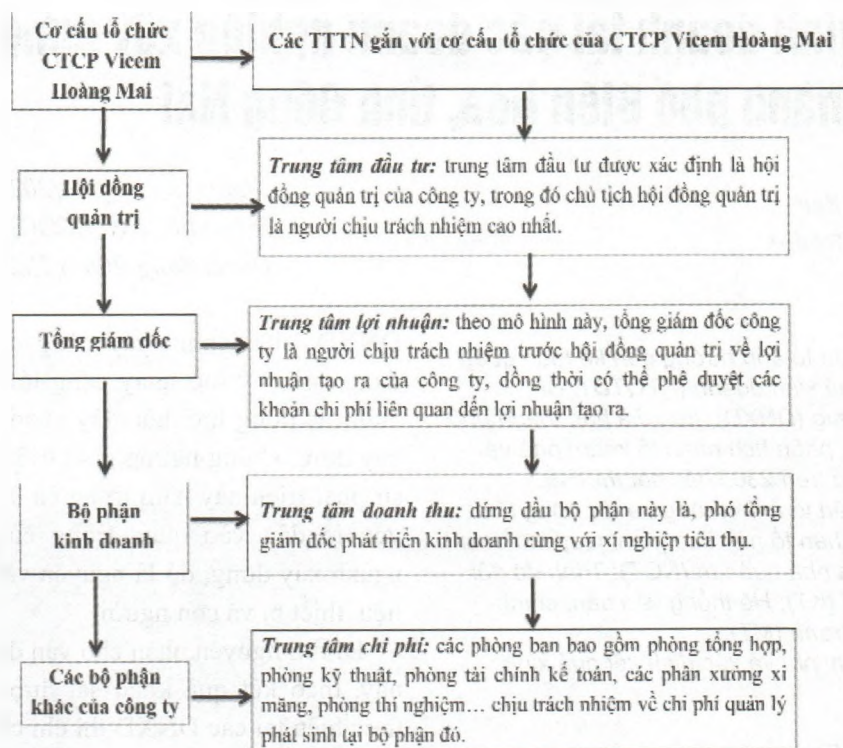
Cơ cấu tổ chức CTCP Vicem Hoàng Mai

Các TTTN gắn với cơ cấu tổ chức của CTCP Vicem Hoàng Mai

Hội đồng quản trị

*Trung tâm đầu tư:* trung tâm đầu tư được xác định là hội đồng quản trị của công ty, trong đó chủ tịch hội đồng quản trị là người chịu trách nhiệm cao nhất.

Tổng giám đốc

*Trung tâm lợi nhuận:* theo mô hình này, tổng giám đốc công ty là người chịu trách nhiệm trước hội đồng quản trị về lợi nhuận tạo ra của công ty, đồng thời có thể phê duyệt các khoản chi phí liên quan đến lợi nhuận tạo ra.

Bộ phận kinh doanh

*Trung tâm doanh thu:* đứng đầu bộ phận này là, phó tổng giám đốc phát triển kinh doanh cùng với xí nghiệp tiêu thụ.

Các bộ phận khác của công ty

*Trung tâm chi phí:* các phòng ban bao gồm phòng tổng hợp, phòng kỹ thuật, phòng tài chính kế toán, các phân xưởng xi măng, phòng thí nghiệm… chịu trách nhiệm về chi phí quản lý phát sinh tại bộ phận đó.